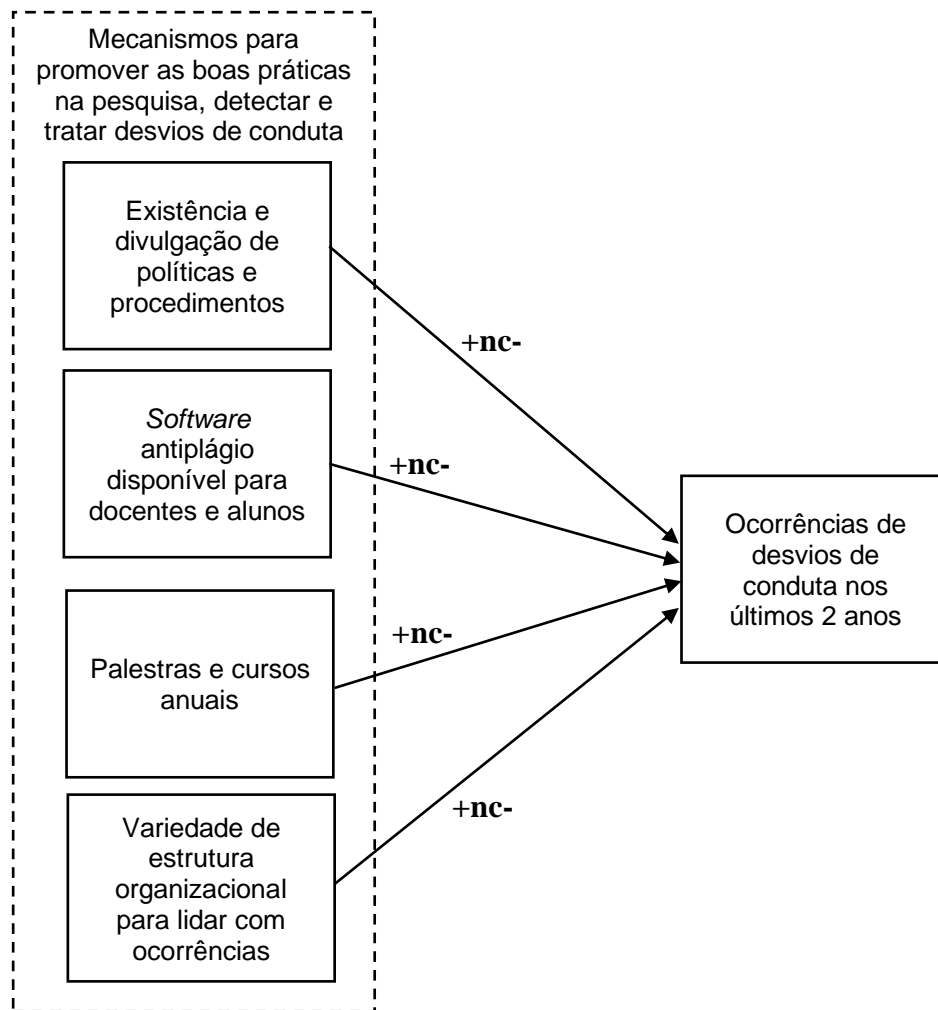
Mecanismos para promover as boas práticas na pesquisa, detectar e tratar desvios de conduta

Existência e divulgação de políticas e procedimentos

+nc-

Software antiplágio disponível para docentes e alunos

+nc-

Palestras e cursos anuais

+nc-

Variedade de estrutura organizacional para lidar com ocorrências

+nc-

Ocorrências de desvios de conduta nos últimos 2 anos